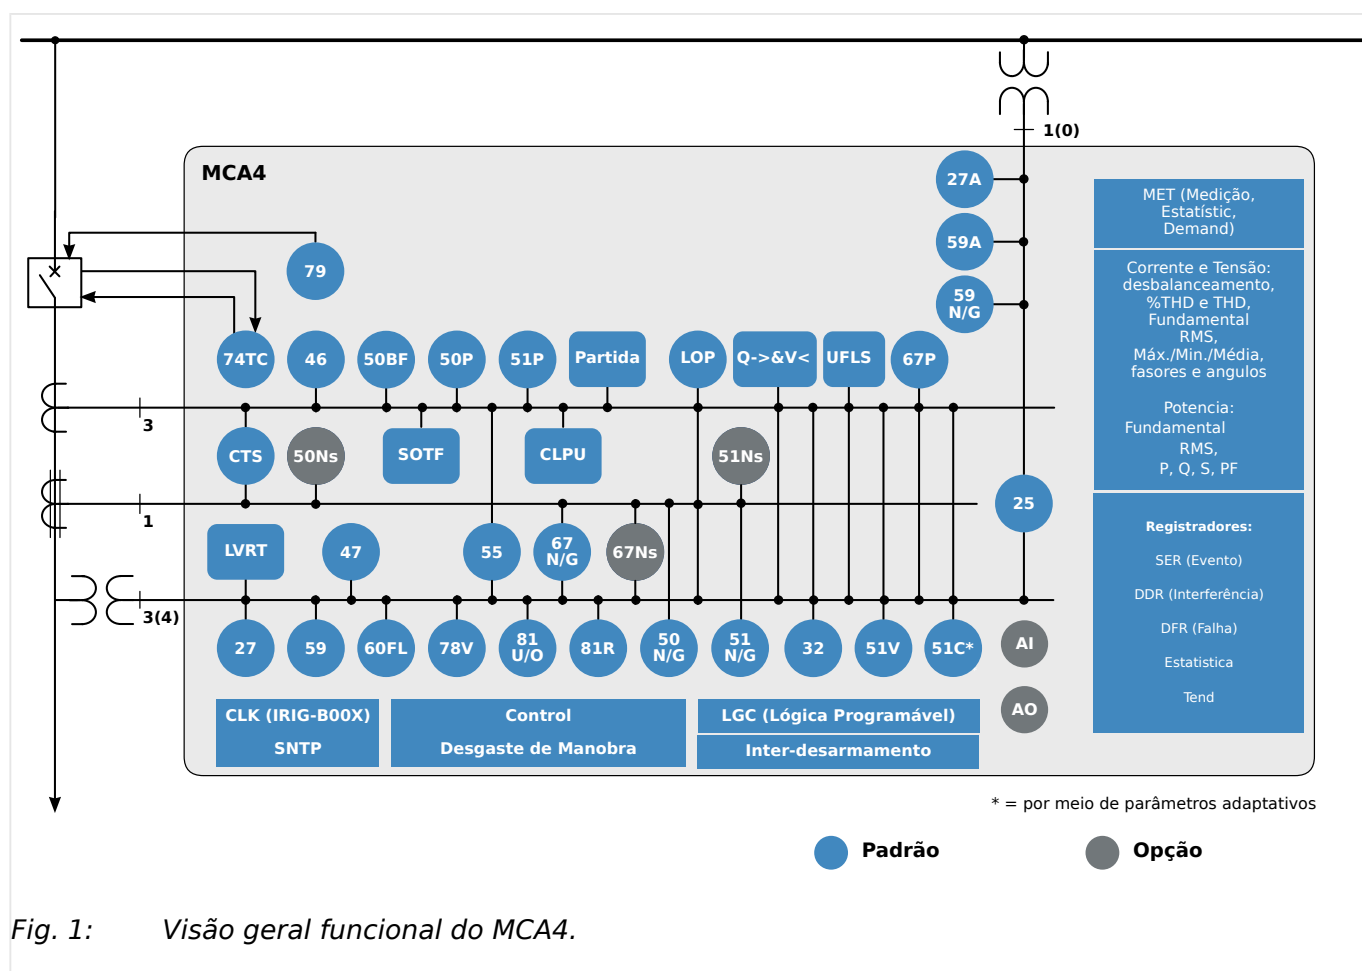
1(0)

MCA4

27A

59A

59 N/G

MET (Medição, Estatístic, Demand)

Corrente e Tensão: desbalanceamento, %THD e THD, Fundamental RMS, Máx./Min./Média, fasores e angulos

Potencia: Fundamental RMS, P, Q, S, PF

79

74TC 46 50BF 50P 51P Partida LOP Q->&V< UFLS 67P

3

CTS 50Ns SOTF CLPU 51Ns

1

25

LVRT 47 55 67 N/G 67Ns

3(4)

27 59 60FL 78V 81 U/O 81R 50 N/G 51 N/G 32 51V 51C* AI

AO

Registradores:

SER (Evento)

DDR (Interferência)

DFR (Falha)

Estatistica

Tend

CLK (IRIG-B00X)

SNTP

Control

Desgaste de Manobra

LGC (Lógica Programável)

Inter-desarmamento

* = por meio de parâmetros adaptativos

Padrão

Opção

Fig. 1: Visão geral funcional do MCA4.